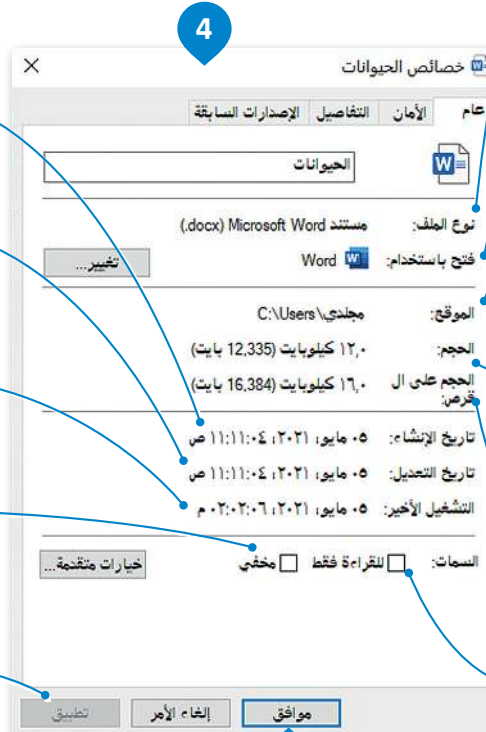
4

خصائص الحيوانات ×

عام | الأمان | التفاصيل | الإصدارات السابقة

الحيوانات

نوع الملف: مستند Microsoft Word (.docx)

فتح باستخدام: Word | تغيير...

الموقع: C:\Users\مجلدي

الحجم: ١٢,٠ كيلوبايت (12,335 بايت)

الحجم على القرص: ١٦,٠ كيلوبايت (16,384 بايت)

تاريخ الإنشاء: ٠٥ مايو، ٢٠٢١، ١١:١١:٠٤ ص

تاريخ التعديل: ٠٥ مايو، ٢٠٢١، ١١:١١:٠٤ ص

التشغيل الأخير: ٠٥ مايو، ٢٠٢١، ٠٢:٠٢:٠٦ م

السمات: للقراءة فقط | مخفي | خيارات متقدمة...

موافق | إلغاء الأمر | تطبيق